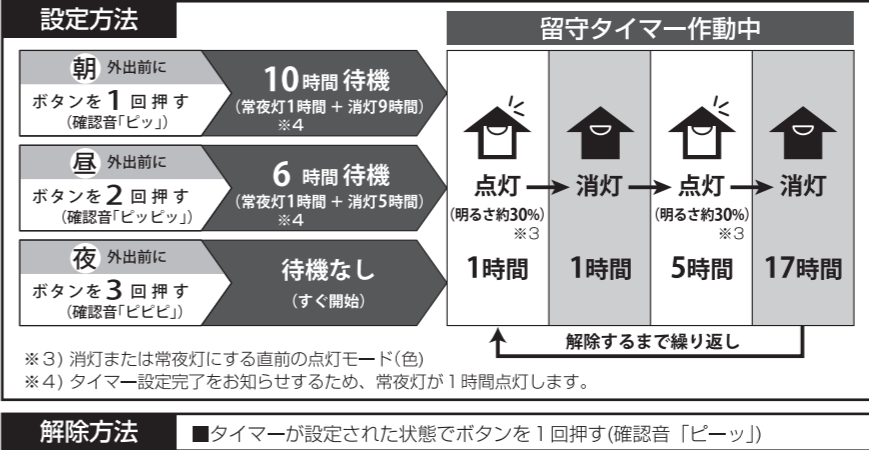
設定方法

朝 外出前に
ボタンを1回押す
(確認音「ピッ」)

10時間待機
(常夜灯1時間 + 消灯9時間)
※4

昼 外出前に
ボタンを2回押す
(確認音「ピッピッ」)

6 時間待機
(常夜灯1時間 + 消灯5時間)
※4

夜 外出前に
ボタンを3回押す
(確認音「ピピピ」)

待機なし
(すぐ開始)

留守タイマー作動中

点灯 → 消灯 → 点灯 → 消灯
(明るさ約30%) ※3
(明るさ約30%) ※3

| 1時間 | 1時間 | 5時間 | 17時間 |
|---|---|---|---|

解除するまで繰り返し

※3) 消灯または常夜灯にする直前の点灯モード(色)
※4) タイマー設定完了をお知らせするため、常夜灯が1時間点灯します。

解除方法
■タイマーが設定された状態でボタンを1回押す(確認音「ピーッ」)